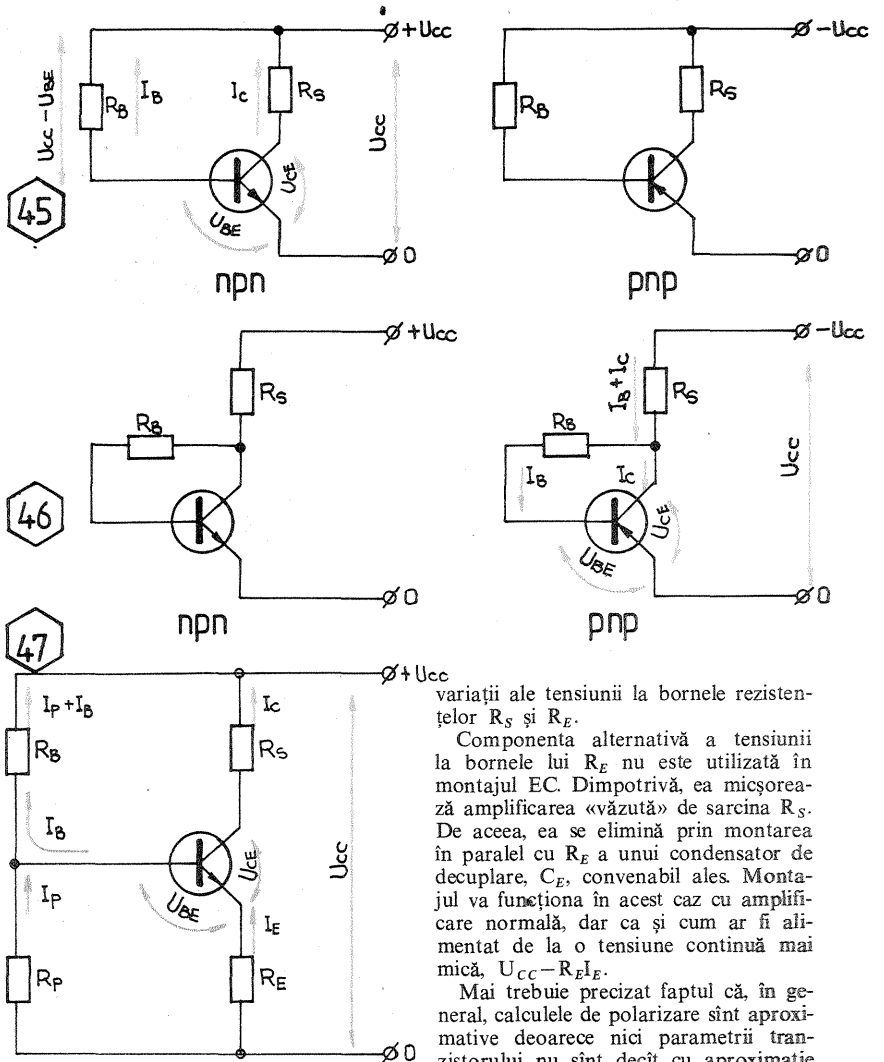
$U_{CC}-U_{BE}$

$R_B$ $I_B$ $I_c$ $R_S$ $+U_{cc}$ $U_{cc}$ $U_{CE}$ $U_{BE}$ 0

45

npn

$-U_{cc}$ $R_B$ $R_S$ 0

pnp

$+U_{cc}$ $R_S$ $R_B$

46

0

npn

$-U_{cc}$ $I_B+I_c$ $R_S$ $R_B$ $I_B$ $I_c$ $U_{cc}$ $U_{CE}$ $U_{BE}$ 0

pnp

47

$+U_{cc}$ $I_P+I_B$ $I_c$ $R_B$ $R_S$ $I_B$ $U_{CE}$ $U_{cc}$ $I_P$ $U_{BE}$ $I_E$ $R_P$ $R_E$ 0

variații ale tensiunii la bornele rezistențelor $R_S$ și $R_E$.

Componenta alternativă a tensiunii la bornele lui $R_E$ nu este utilizată în montajul EC. Dimpotrivă, ea micșorează amplificarea «văzută» de sarcina $R_S$. De aceea, ea se elimină prin montarea în paralel cu $R_E$ a unui condensator de decuplare, $C_E$, convenabil ales. Montajul va funcționa în acest caz cu amplificare normală, dar ca și cum ar fi alimentat de la o tensiune continuă mai mică, $U_{CC}-R_EI_E$.

Mai trebuie precizat faptul că, în general, calculele de polarizare sînt aproximative deoarece nici parametrii tranzistorului nu sînt decît cu aproximație